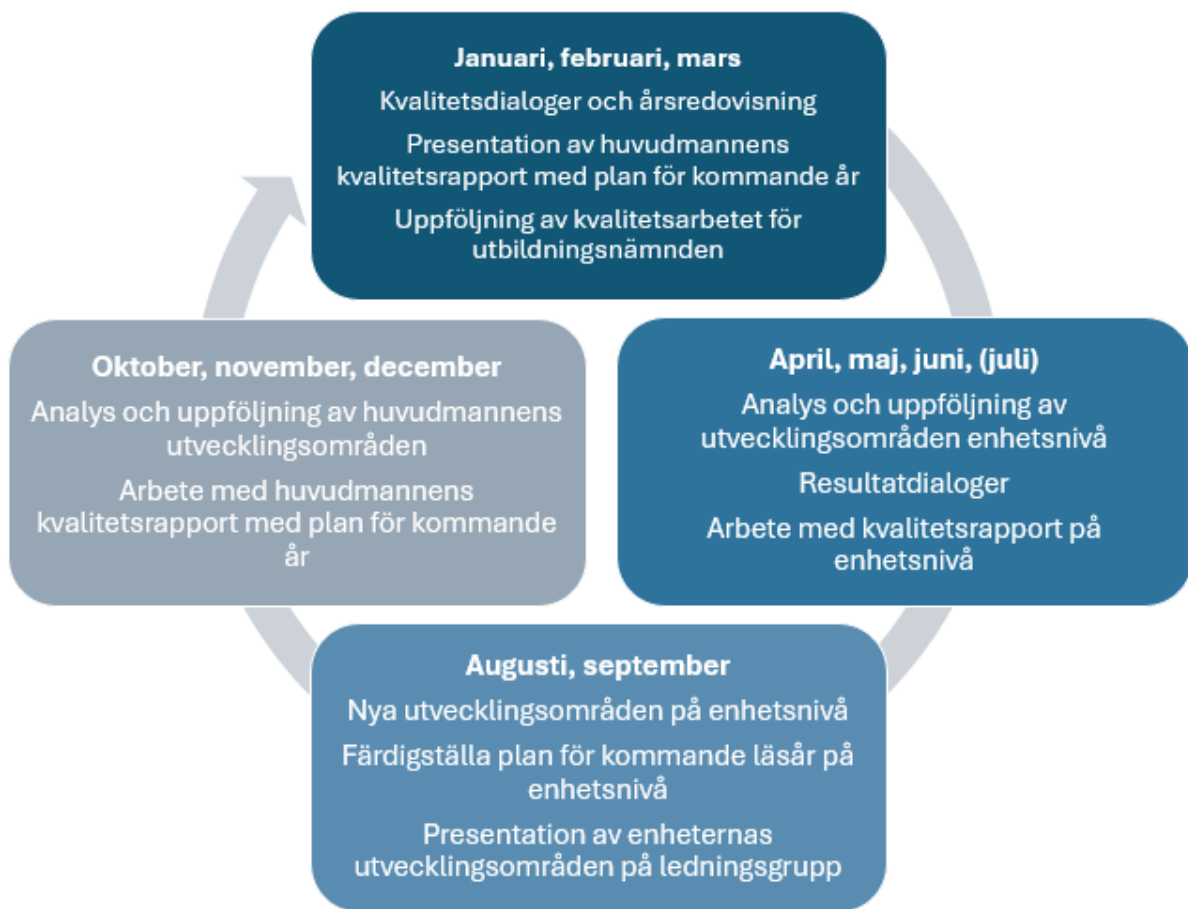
Januari, februari, mars

Kvalitetsdialoger och årsredovisning

Presentation av huvudmannens kvalitetsrapport med plan för kommande år

Uppföljning av kvalitetsarbetet för utbildningsnämnden

April, maj, juni, (juli)

Analys och uppföljning av utvecklingsområden enhetsnivå

Resultatdialoger

Arbete med kvalitetsrapport på enhetsnivå

Augusti, september

Nya utvecklingsområden på enhetsnivå

Färdigställa plan för kommande läsår på enhetsnivå

Presentation av enheternas utvecklingsområden på ledningsgrupp

Oktober, november, december

Analys och uppföljning av huvudmannens utvecklingsområden

Arbete med huvudmannens kvalitetsrapport med plan för kommande år